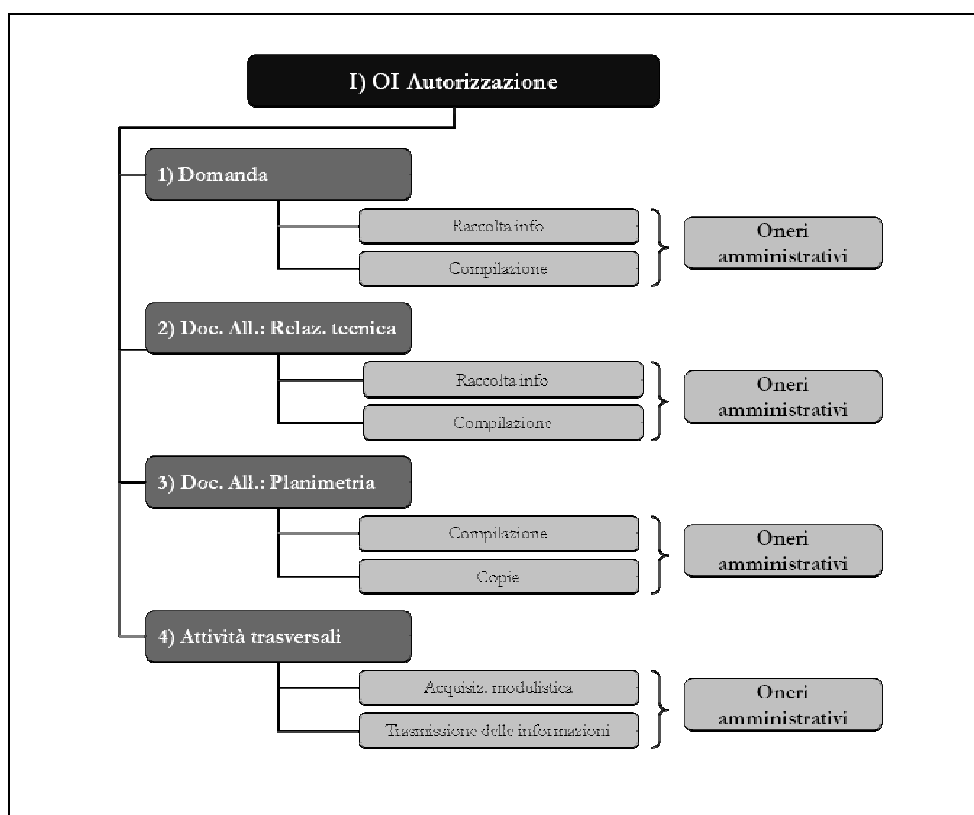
I) OI Autorizzazione

1) Domanda

Raccolta info

Compilazione

Oneri amministrativi

2) Doc. All.: Relaz. tecnica

Raccolta info

Compilazione

Oneri amministrativi

3) Doc. All.: Planimetria

Compilazione

Copie

Oneri amministrativi

4) Attività trasversali

Acquisiz. modulistica

Trasmissione delle informazioni

Oneri amministrativi